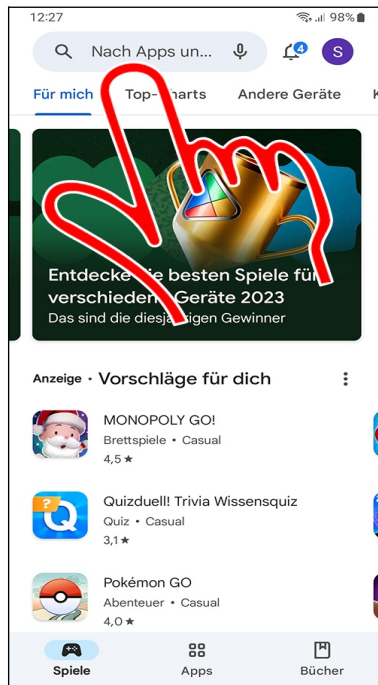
12:27 98%

Nach Apps un...

4 S

Für mich Top-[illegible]harts Andere Geräte K

Entdecke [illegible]ie besten Spiele für verschieden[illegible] Geräte 2023
Das sind die dies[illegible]ährigen Gewinner

Anzeige · Vorschläge für dich

MONOPOLY GO!
Brettspiele • Casual
4,5 ★

Quizduell! Trivia Wissensquiz
Quiz • Casual
3,1 ★

Pokémon GO
Abenteuer • Casual
4,0 ★

Spiele Apps Bücher